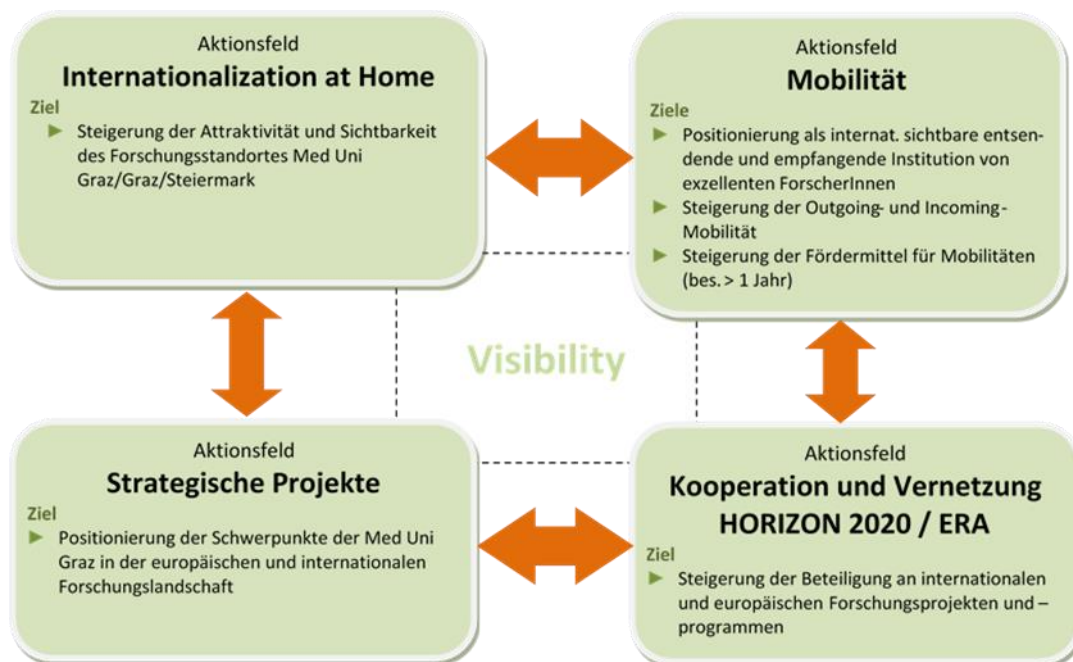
Aktionsfeld
Internationalization at Home
Ziel
► Steigerung der Attraktivität und Sichtbarkeit des Forschungsstandortes Med Uni Graz/Graz/Steiermark

Aktionsfeld
Mobilität
Ziele
► Positionierung als internat. sichtbare entsendende und empfangende Institution von exzellenten ForscherInnen
► Steigerung der Outgoing- und Incoming-Mobilität
► Steigerung der Fördermittel für Mobilitäten (bes. > 1 Jahr)

Visibility

Aktionsfeld
Strategische Projekte
Ziel
► Positionierung der Schwerpunkte der Med Uni Graz in der europäischen und internationalen Forschungslandschaft

Aktionsfeld
Kooperation und Vernetzung
HORIZON 2020 / ERA
Ziel
► Steigerung der Beteiligung an internationalen und europäischen Forschungsprojekten und –programmen